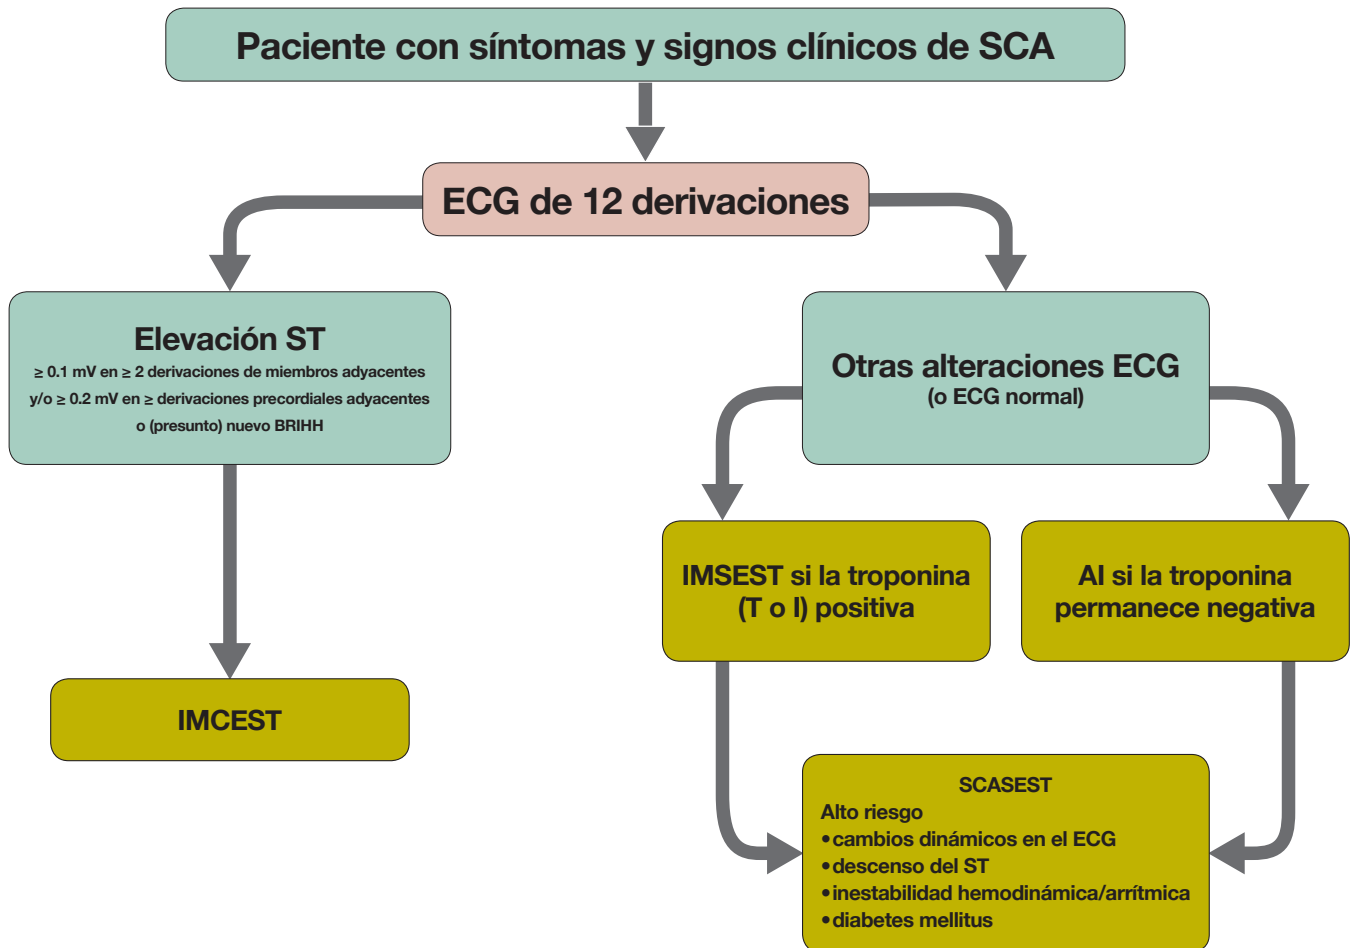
Paciente con síntomas y signos clínicos de SCA

ECG de 12 derivaciones

Elevación ST
≥ 0.1 mV en ≥ 2 derivaciones de miembros adyacentes y/o ≥ 0.2 mV en ≥ derivaciones precordiales adyacentes o (presunto) nuevo BRIHH

Otras alteraciones ECG
(o ECG normal)

IMSEST si la troponina (T o I) positiva

AI si la troponina permanece negativa

IMCEST

SCASEST
Alto riesgo
•cambios dinámicos en el ECG
•descenso del ST
•inestabilidad hemodinámica/arrítmica
•diabetes mellitus